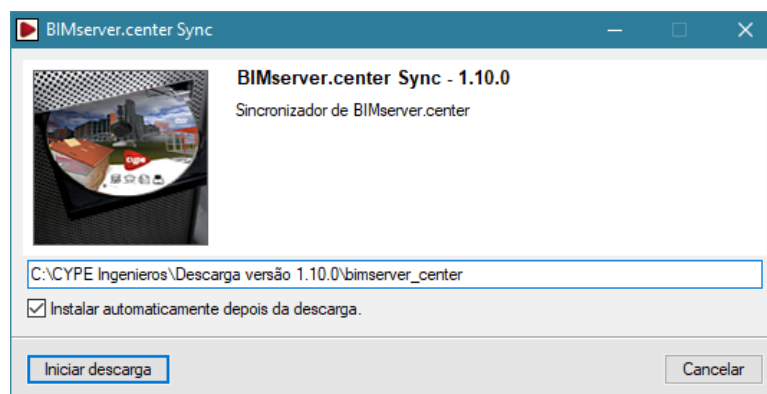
BIMserver.center Sync

BIMserver.center Sync - 1.10.0

Sincronizador de BIMserver.center

CYPE

C:\CYPE Ingenieros\Descarga versão 1.10.0\bimserver_center

Instalar automaticamente depois da descarga.

Iniciar descarga

Cancelar